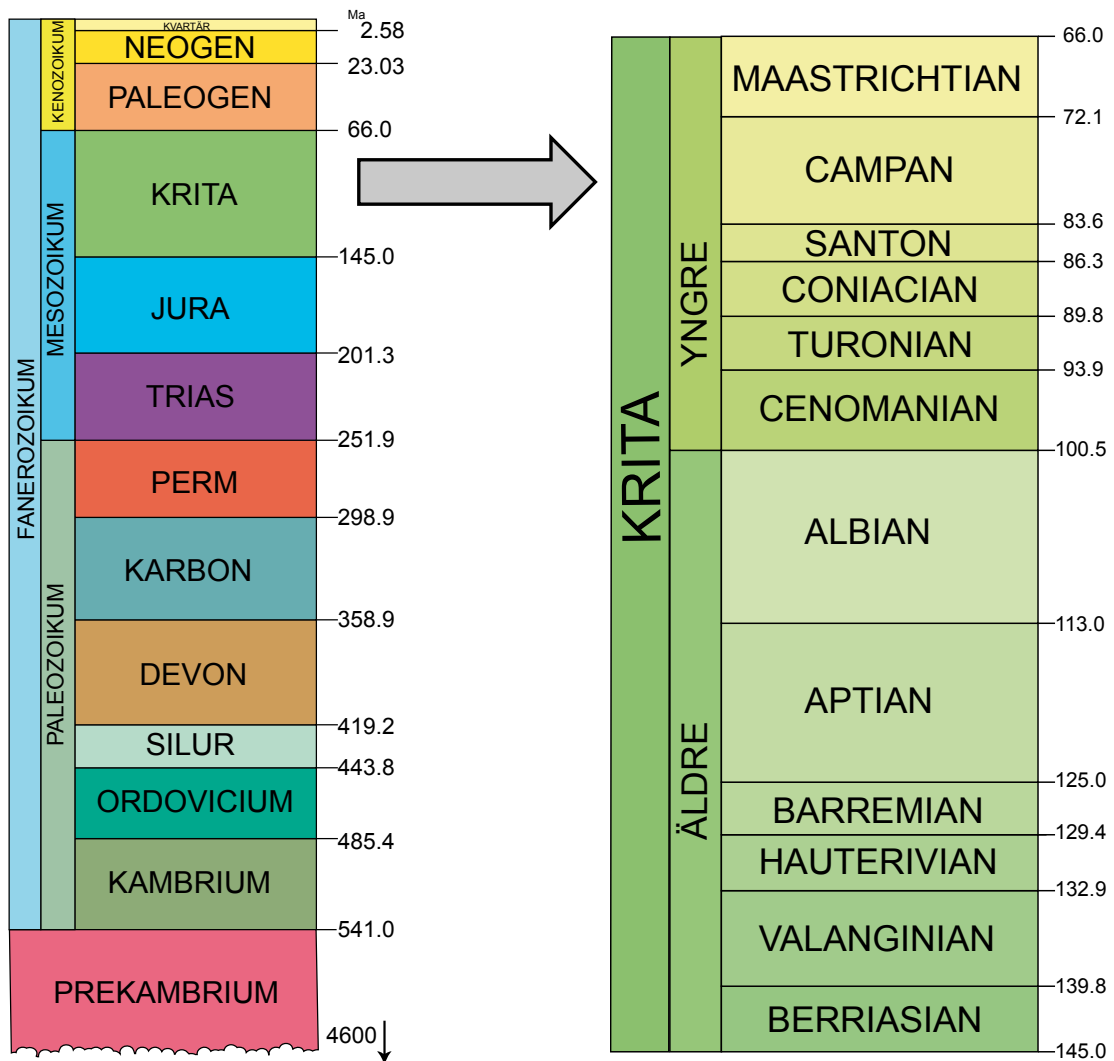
FANEROZOIKUM

KENOZOIKUM

MESOZOIKUM

PALEOZOIKUM

KVARTÄR
NEOGEN
PALEOGEN
KRITA
JURA
TRIAS
PERM
KARBON
DEVON
SILUR
ORDOVICIUM
KAMBRIUM
PREKAMBRIUM

Ma
2.58
23.03
66.0
145.0
201.3
251.9
298.9
358.9
419.2
443.8
485.4
541.0
4600

KRITA

YNGRE

ÄLDRE

MAASTRICHTIAN
CAMPAN
SANTON
CONIACIAN
TURONIAN
CENOMANIAN
ALBIAN
APTIAN
BARREMIAN
HAUTERIVIAN
VALANGINIAN
BERRIASIAN

66.0
72.1
83.6
86.3
89.8
93.9
100.5
113.0
125.0
129.4
132.9
139.8
145.0